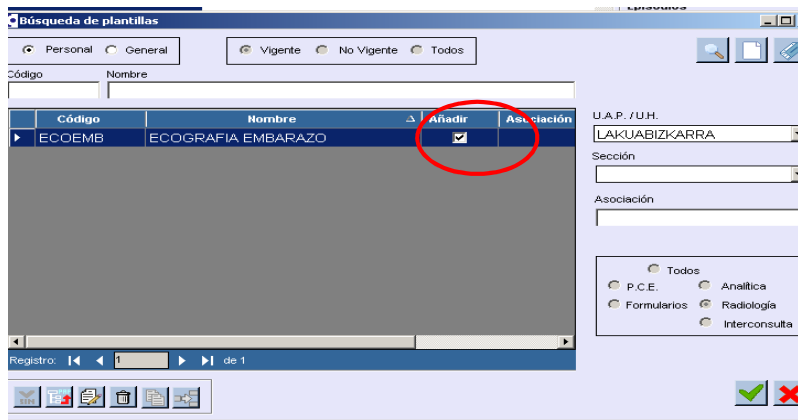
Búsqueda de plantillas

Episodios

Personal General

Vigente No Vigente Todos

Código Nombre

| Código | Nombre | Añadir | Asociación |
|---|---|---|---|
| ECOEMB | ECOGRAFIA EMBARAZO | ☑ | |

U.A.P. / U.H.
LAKUABIZKARRA

Sección

Asociación

Todos
P.C.E. Analítica
Formularios Radiología
Interconsulta

Registro: 1 de 1